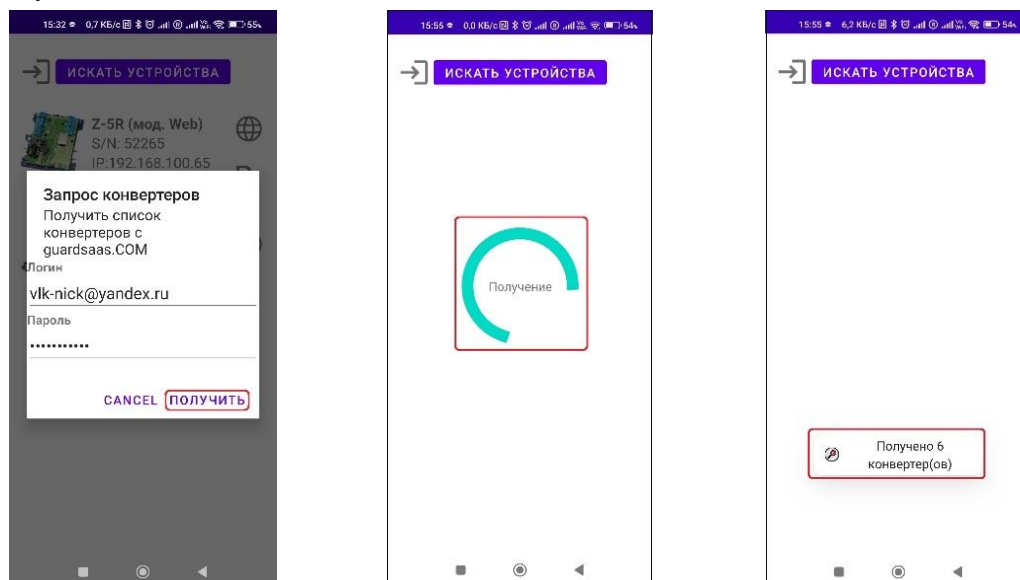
15:32 0,7 КБ/с 55

ИСКАТЬ УСТРОЙСТВА

Z-5R (мод. Web)
S/N: 52265
IP:192.168.100.65

Запрос конвертеров
Получить список конвертеров с guardsaas.COM

Логин
vlk-nick@yandex.ru
Пароль
...........

CANCEL ПОЛУЧИТЬ

15:55 0,0 КБ/с 54

ИСКАТЬ УСТРОЙСТВА

Получение

15:55 6,2 КБ/с 54

ИСКАТЬ УСТРОЙСТВА

Получено 6 конвертер(ов)